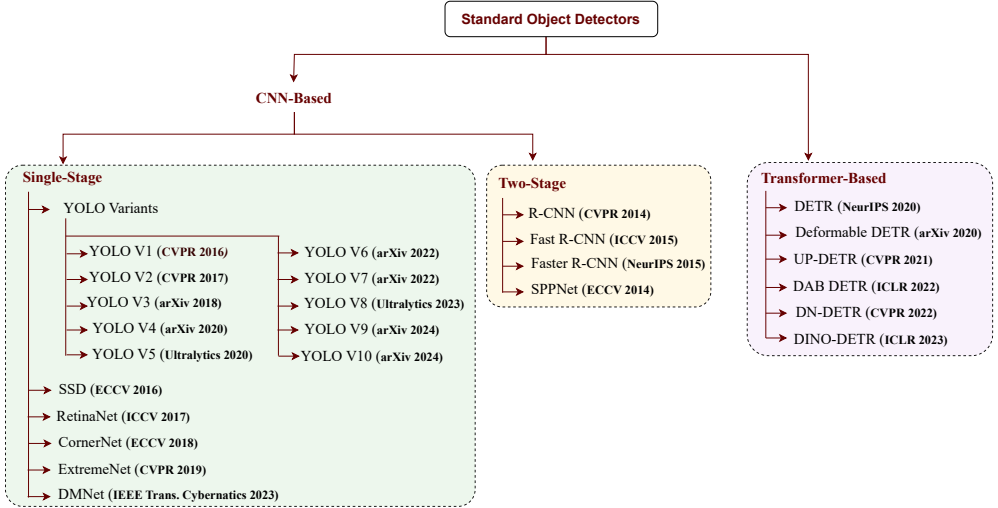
Standard Object Detectors

CNN-Based

Single-Stage

YOLO Variants

YOLO V1 (CVPR 2016)
YOLO V2 (CVPR 2017)
YOLO V3 (arXiv 2018)
YOLO V4 (arXiv 2020)
YOLO V5 (Ultralytics 2020)

YOLO V6 (arXiv 2022)
YOLO V7 (arXiv 2022)
YOLO V8 (Ultralytics 2023)
YOLO V9 (arXiv 2024)
YOLO V10 (arXiv 2024)

SSD (ECCV 2016)
RetinaNet (ICCV 2017)
CornerNet (ECCV 2018)
ExtremeNet (CVPR 2019)
DMNet (IEEE Trans. Cybernatics 2023)

Two-Stage

R-CNN (CVPR 2014)
Fast R-CNN (ICCV 2015)
Faster R-CNN (NeurIPS 2015)
SPPNet (ECCV 2014)

Transformer-Based

DETR (NeurIPS 2020)
Deformable DETR (arXiv 2020)
UP-DETR (CVPR 2021)
DAB DETR (ICLR 2022)
DN-DETR (CVPR 2022)
DINO-DETR (ICLR 2023)